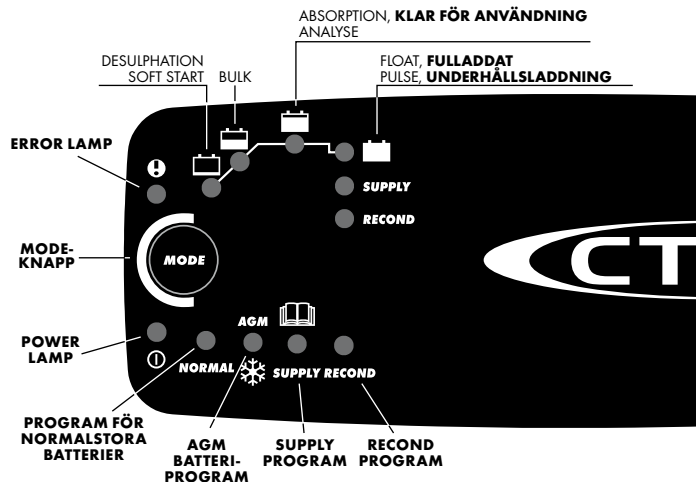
ABSORPTION, **KLAR FÖR ANVÄNDNING**
ANALYSE

DESULPHATION
SOFT START

BULK

FLOAT, **FULLADDAT**
PULSE, **UNDERHÅLLSLADDNING**

ERROR LAMP

SUPPLY

RECOND

MODE-KNAPP

MODE

CT

POWER LAMP

AGM

NORMAL

SUPPLY RECOND

PROGRAM FÖR NORMALSTORA BATTERIER

AGM BATTERI-PROGRAM

SUPPLY PROGRAM

RECOND PROGRAM